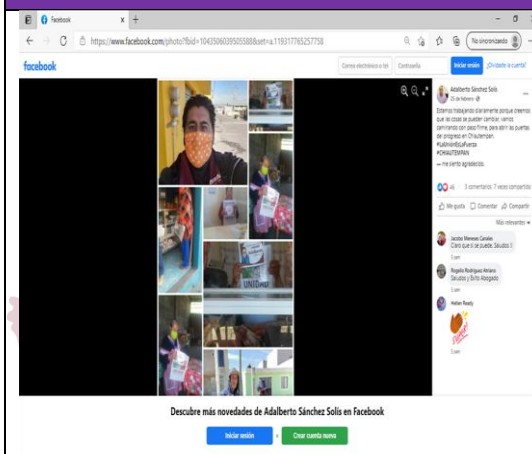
Facebook

https://www.facebook.com/photo?fbid=1043506039505588&set=a.119317765257758

No sincronizando

facebook

Correo electrónico o tel

Contraseña

Iniciar sesión

¿Olvidaste la cuenta?

Adalberto Sánchez Solís
20 de febrero

Estamos trabajando diariamente porque creemos que las cosas se pueden cambiar, vamos caminando con paso firme, para abrir las puertas del progreso en Chiautempan.
#LaUniónEsLaFuerza
#CHIAUTEMPAN

— me siento agradecido.

46

3 comentarios 7 veces compartido

Me gusta

Comentar

Compartir

Más relevantes

Jacobo Meneses Canales
Claro que sí se puede. Saludos 👍
3 sem

Rogelio Rodríguez Amaro
Saludos y Éxito Abogado
3 sem

Heilen Ready

3 sem

UNID

Descubre más novedades de Adalberto Sánchez Solís en Facebook

Iniciar sesión

Crear cuenta nueva